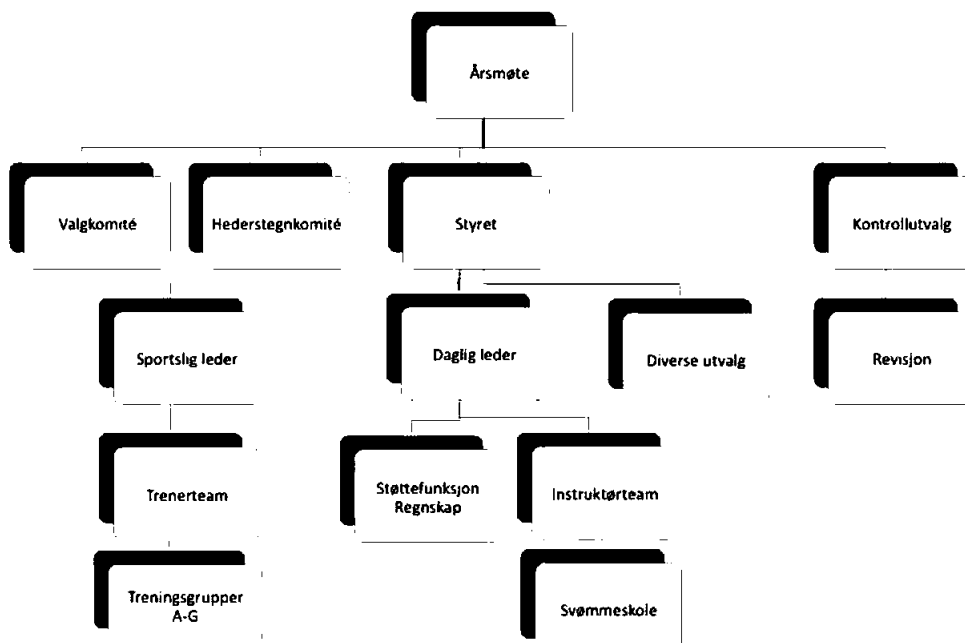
Årsmøte

Valgkomité

Hederstegnkomité

Styret

Kontrollutvalg

Sportslig leder

Daglig leder

Diverse utvalg

Revisjon

Trenerteam

Støttefunksjon Regnskap

Instruktørteam

Treningsgrupper A-G

Svømmeskole